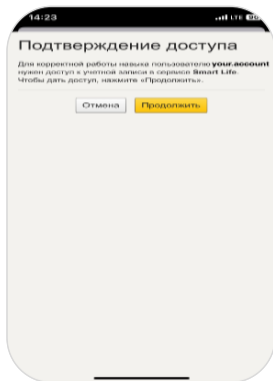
14:23

LTE

Подтверждение доступа

Для корректной работы навыка пользователю your.account нужен доступ к учетной записи в сервисе Smart Life. Чтобы дать доступ, нажмите «Продолжить».

Отмена

Продолжить